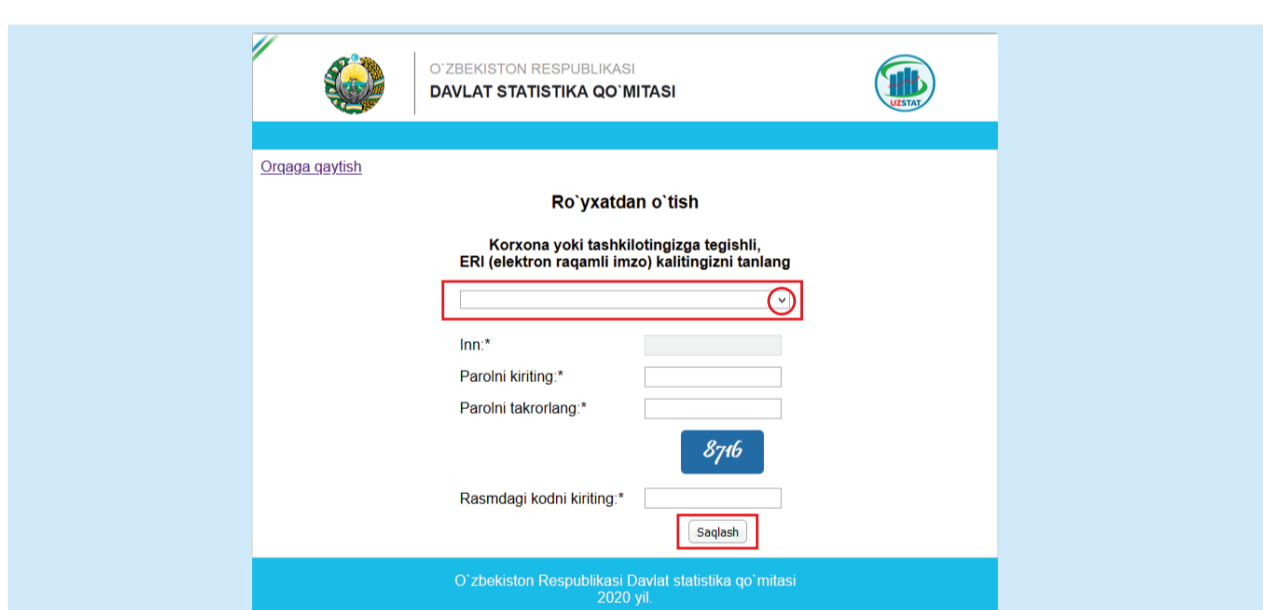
O`ZBEKISTON RESPUBLIKASI
DAVLAT STATISTIKA QO`MITASI

UZSTAT

Orqaga qaytish

Ro`yxatdan o`tish

Korxona yoki tashkilotingizga tegishli,
ERI (elektron raqamli imzo) kalitingizni tanlang

Inn:*

Parolni kiriting:*

Parolni takrorlang:*

8716

Rasmdagi kodni kiriting:*

Saqlash

O`zbekiston Respublikasi Davlat statistika qo`mitasi
2020 yil.